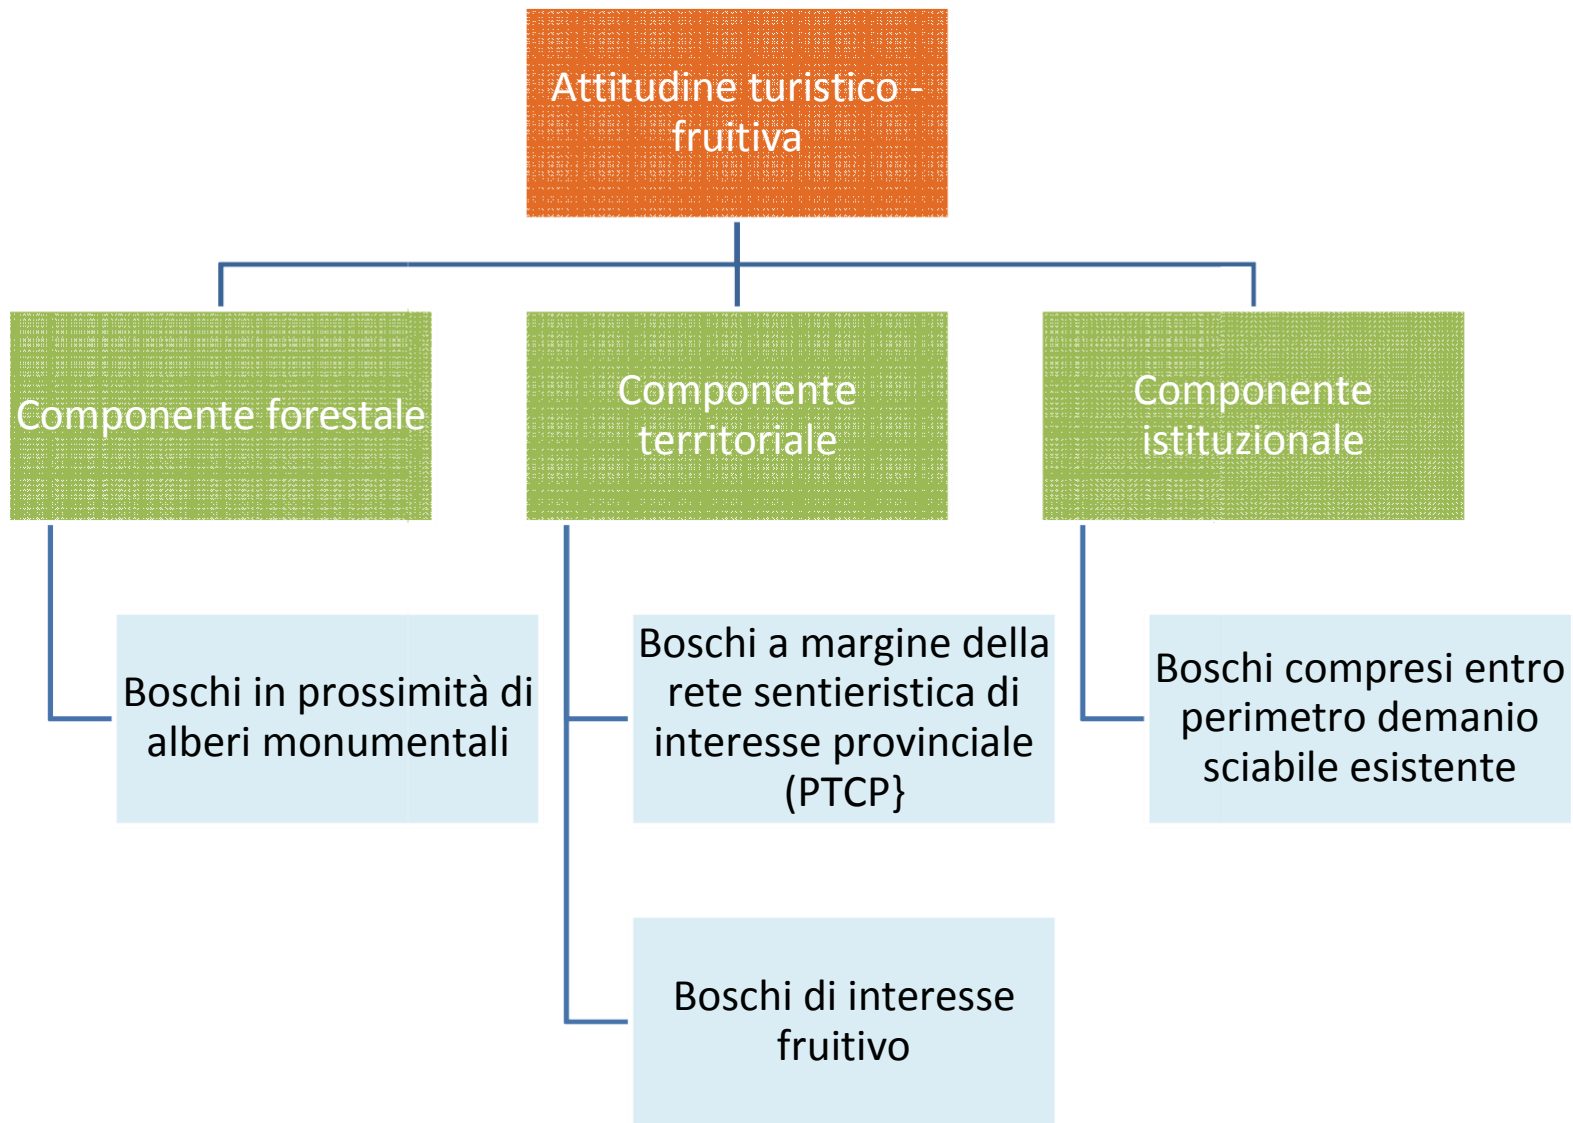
Attitudine turistico - fruitiva

Componente forestale

Componente territoriale

Componente istituzionale

Boschi in prossimità di alberi monumentali

Boschi a margine della rete sentieristica di interesse provinciale (PTCP}

Boschi di interesse fruitivo

Boschi compresi entro perimetro demanio sciabile esistente